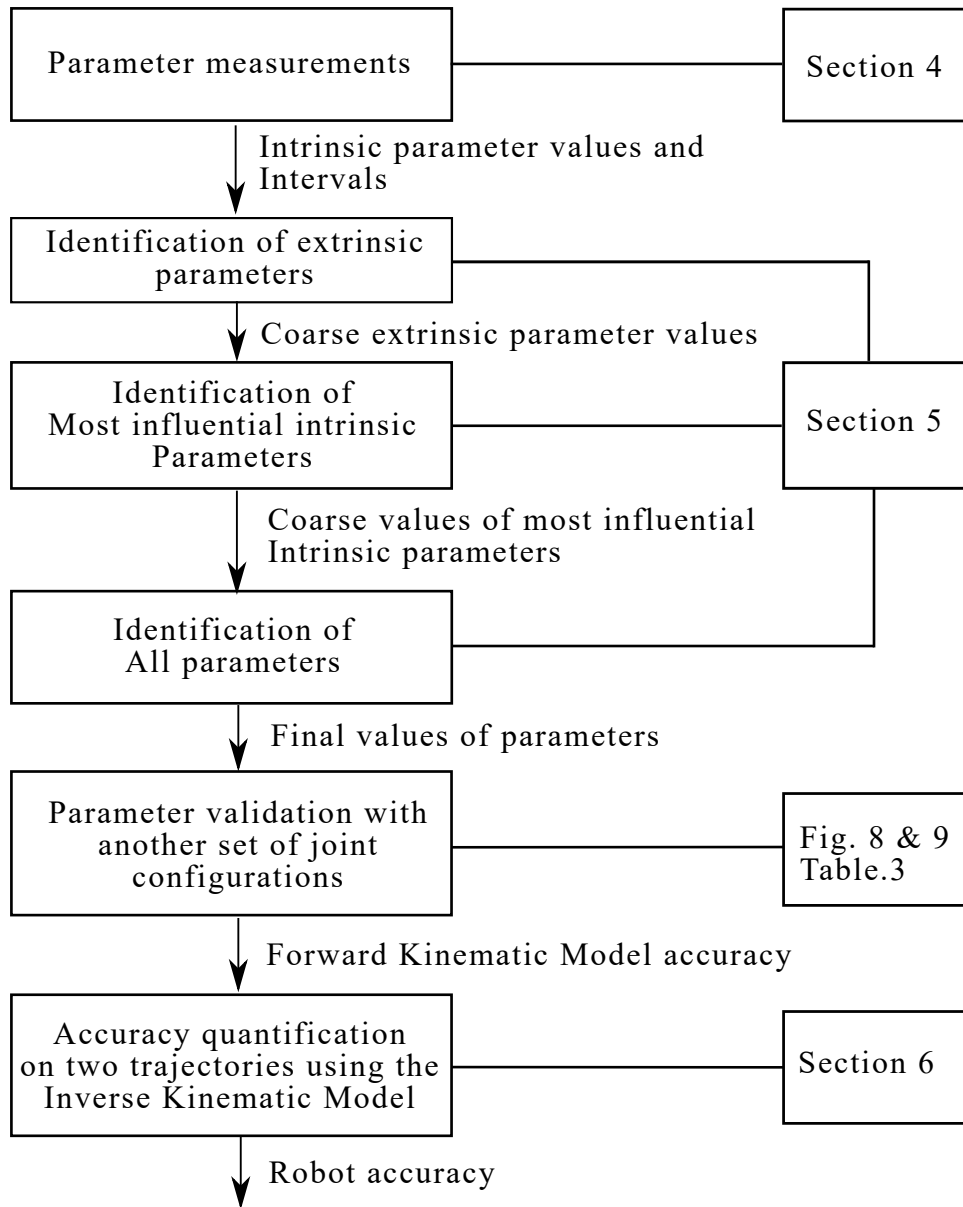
Parameter measurements

Section 4

Intrinsic parameter values and Intervals

Identification of extrinsic parameters

Coarse extrinsic parameter values

Identification of Most influential intrinsic Parameters

Section 5

Coarse values of most influential Intrinsic parameters

Identification of All parameters

Final values of parameters

Parameter validation with another set of joint configurations

Fig. 8 & 9
Table.3

Forward Kinematic Model accuracy

Accuracy quantification on two trajectories using the Inverse Kinematic Model

Section 6

Robot accuracy